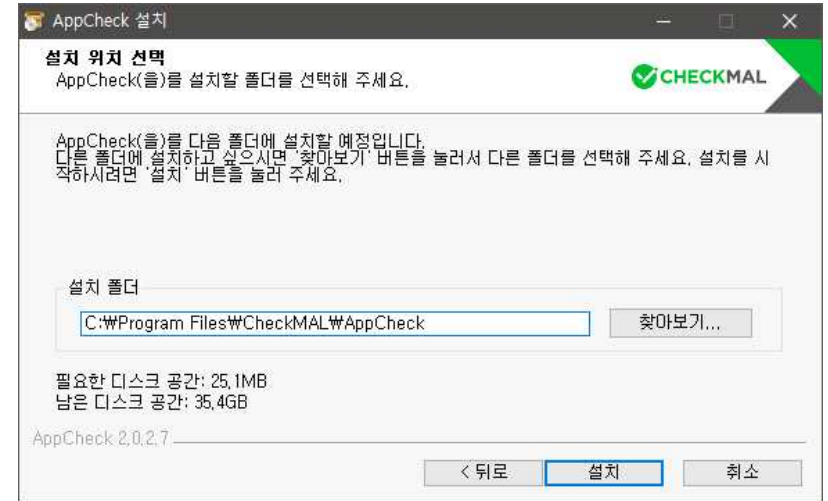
AppCheck 설치

설치 위치 선택
AppCheck(을)를 설치할 폴더를 선택해 주세요.

CHECKMAL

AppCheck(을)를 다음 폴더에 설치할 예정입니다.
다른 폴더에 설치하고 싶으시면 '찾아보기' 버튼을 눌러서 다른 폴더를 선택해 주세요. 설치를 시작하시려면 '설치' 버튼을 눌러 주세요.

설치 폴더

C:₩Program Files₩CheckMAL₩AppCheck

찾아보기...

필요한 디스크 공간: 25.1MB
남은 디스크 공간: 35.4GB

AppCheck 2.0.2.7

< 뒤로

설치

취소